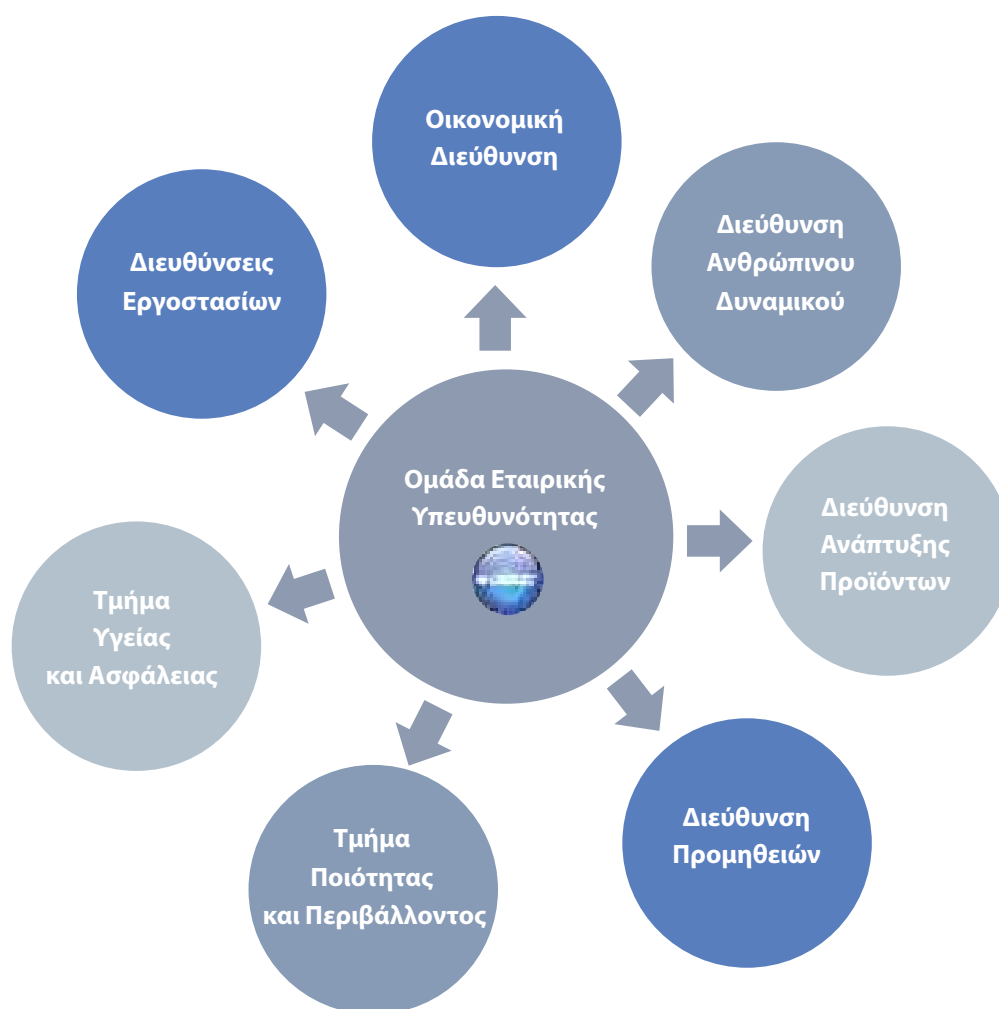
Ομάδα Εταιρικής Υπευθυνότητας

Οικονομική Διεύθυνση

Διεύθυνση Ανθρώπινου Δυναμικού

Διεύθυνση Ανάπτυξης Προϊόντων

Διεύθυνση Προμηθειών

Τμήμα Ποιότητας και Περιβάλλοντος

Τμήμα Υγείας και Ασφάλειας

Διευθύνσεις Εργοστασίων